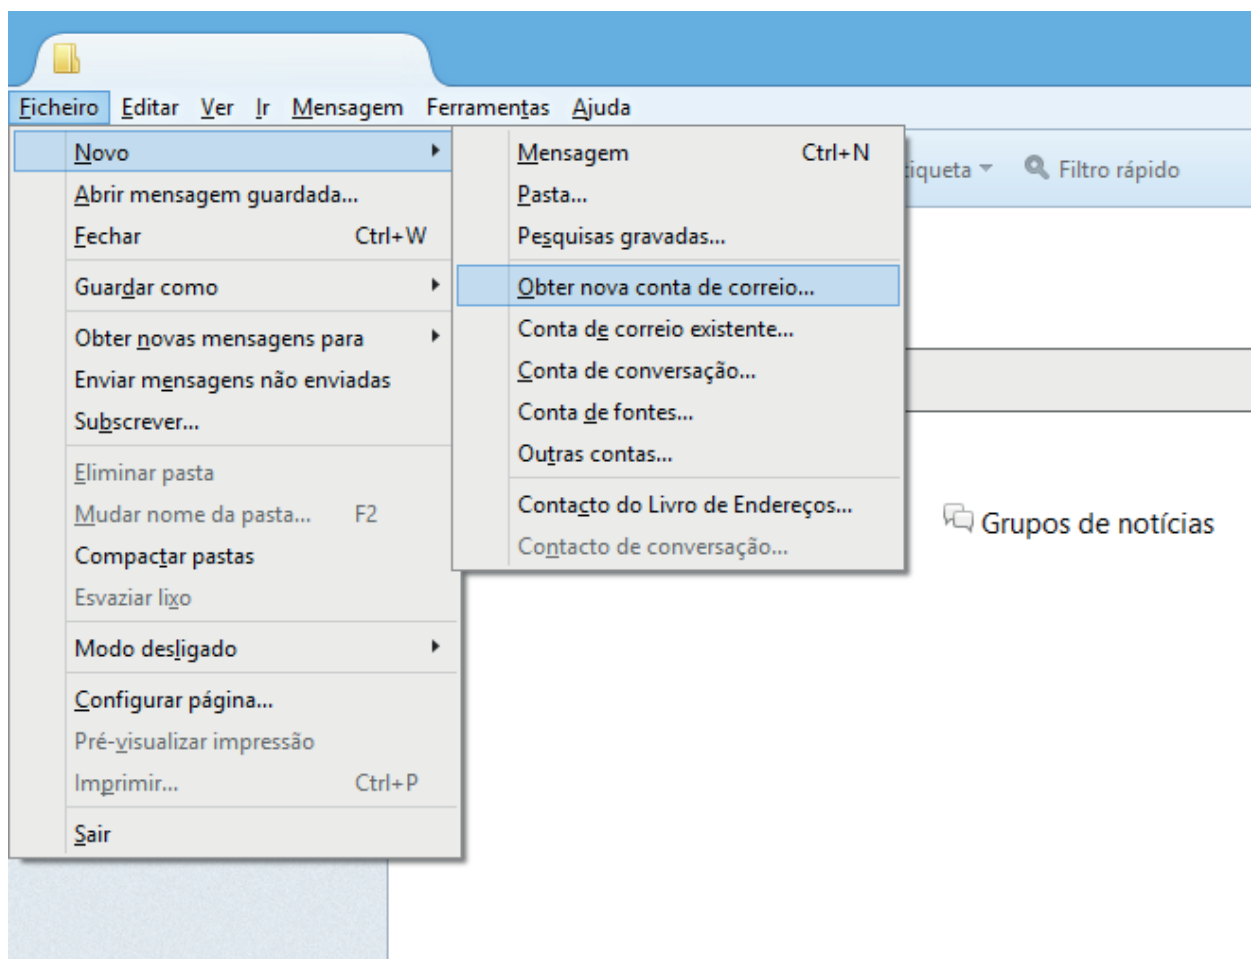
Ficheiro Editar Ver Ir Mensagem Ferramentas Ajuda

Novo
Abrir mensagem guardada...
Fechar Ctrl+W
Guardar como
Obter novas mensagens para
Enviar mensagens não enviadas
Subscrever...
Eliminar pasta
Mudar nome da pasta... F2
Compactar pastas
Esvaziar lixo
Modo desligado
Configurar página...
Pré-visualizar impressão
Imprimir... Ctrl+P
Sair

Mensagem Ctrl+N
Pasta...
Pesquisas gravadas...
Obter nova conta de correio...
Conta de correio existente...
Conta de conversação...
Conta de fontes...
Outras contas...
Contacto do Livro de Endereços...
Contacto de conversação...

tiqueta
Filtro rápido

Grupos de notícias